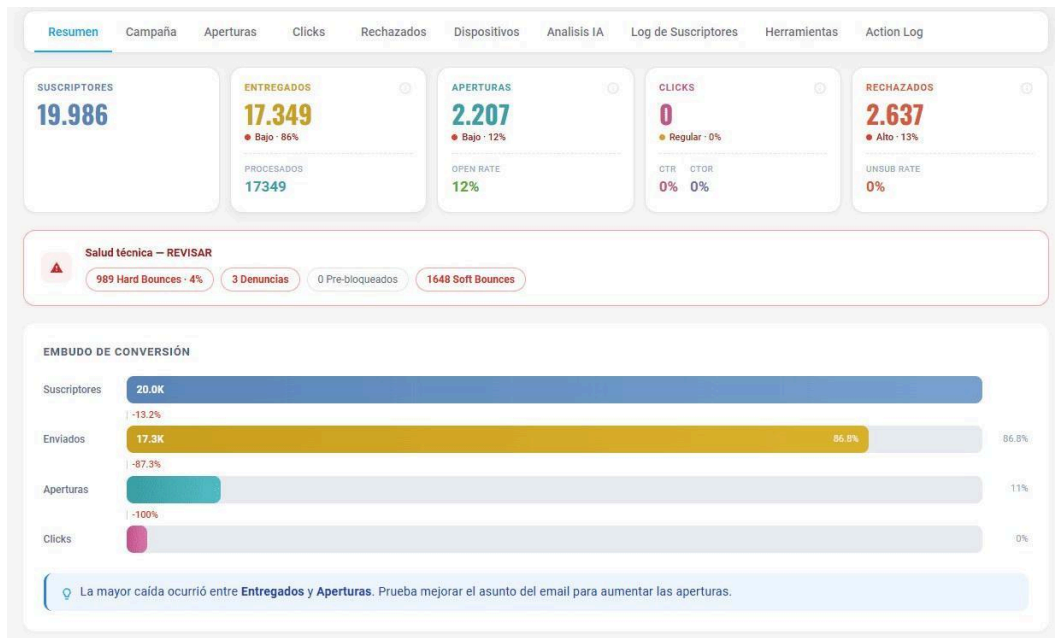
Resumen Campaña Aperturas Clicks Rechazados Dispositivos Analisis IA Log de Suscriptores Herramientas Action Log

SUSCRIPTORES
19.986

ENTREGADOS
17.349
● Bajo · 86%
PROCESADOS
17349

APERTURAS
2.207
● Bajo · 12%
OPEN RATE
12%

CLICKS
0
● Regular · 0%
CTR CTOR
0% 0%

RECHAZADOS
2.637
● Alto · 13%
UNSUB RATE
0%

Salud técnica — REVISAR
989 Hard Bounces · 4% 3 Denuncias 0 Pre-bloqueados 1648 Soft Bounces

EMBUDO DE CONVERSIÓN

Suscriptores 20.0K
-13.2%
Enviados 17.3K 86.8% 86.8%
-87.3%
Aperturas 11%
-100%
Clicks 0%

La mayor caída ocurrió entre **Entregados** y **Aperturas**. Prueba mejorar el asunto del email para aumentar las aperturas.